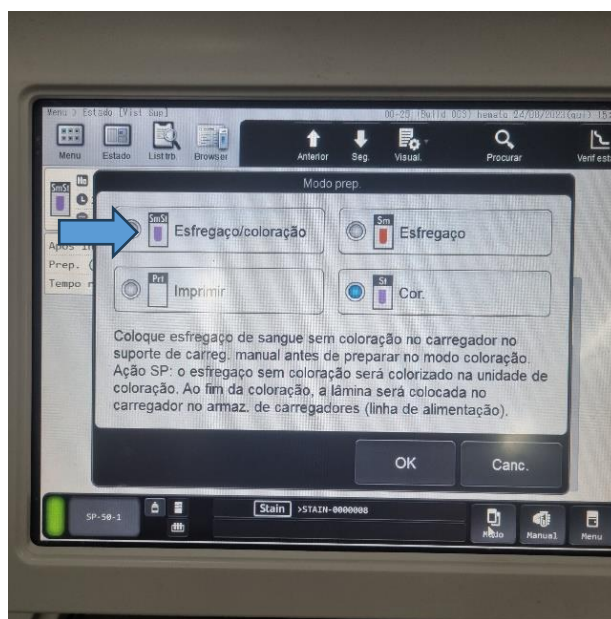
Menu > Estado [Vist Sup]
00-25 (Build 003) hemato 24/08/2023(qui) 15:

Menu
Estado
List trb.
Browser
Anterior
Seg.
Visual.
Procurar
Verif esta

SmSt

Após i
Prep. (
Tempo r

Modo prep.

SmSt Esfregaço/coloração
Sm Esfregaço
Prt Imprimir
St Cor.

Coloque esfregaço de sangue sem coloração no carregador no suporte de carreg. manual antes de preparar no modo coloração. Ação SP: o esfregaço sem coloração será colorizado na unidade de coloração. Ao fim da coloração, a lâmina será colocada no carregador no armaz. de carregadores (linha de alimentação).

OK
Canc.

SP-50-1
Stain >STAIN-0000008
Modo
Manual
Menu